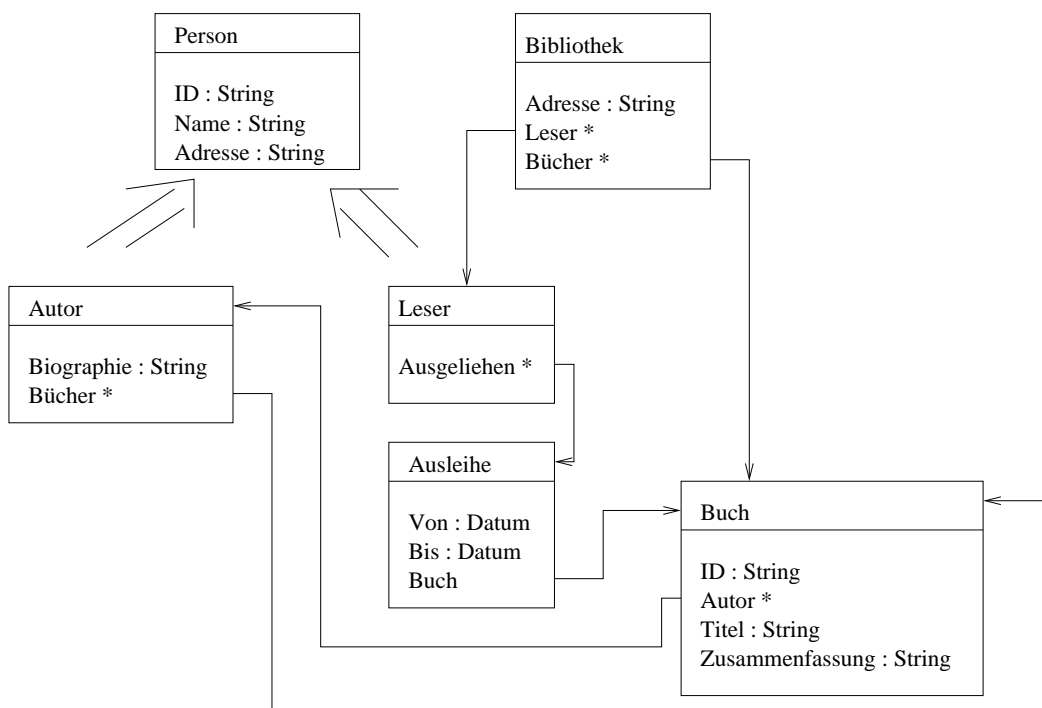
Person

ID : String
Name : String
Adresse : String

Bibliothek

Adresse : String
Leser *
Bücher *

Autor

Biographie : String
Bücher *

Leser

Ausgeliehen *

Ausleihe

Von : Datum
Bis : Datum
Buch

Buch

ID : String
Autor *
Titel : String
Zusammenfassung : String